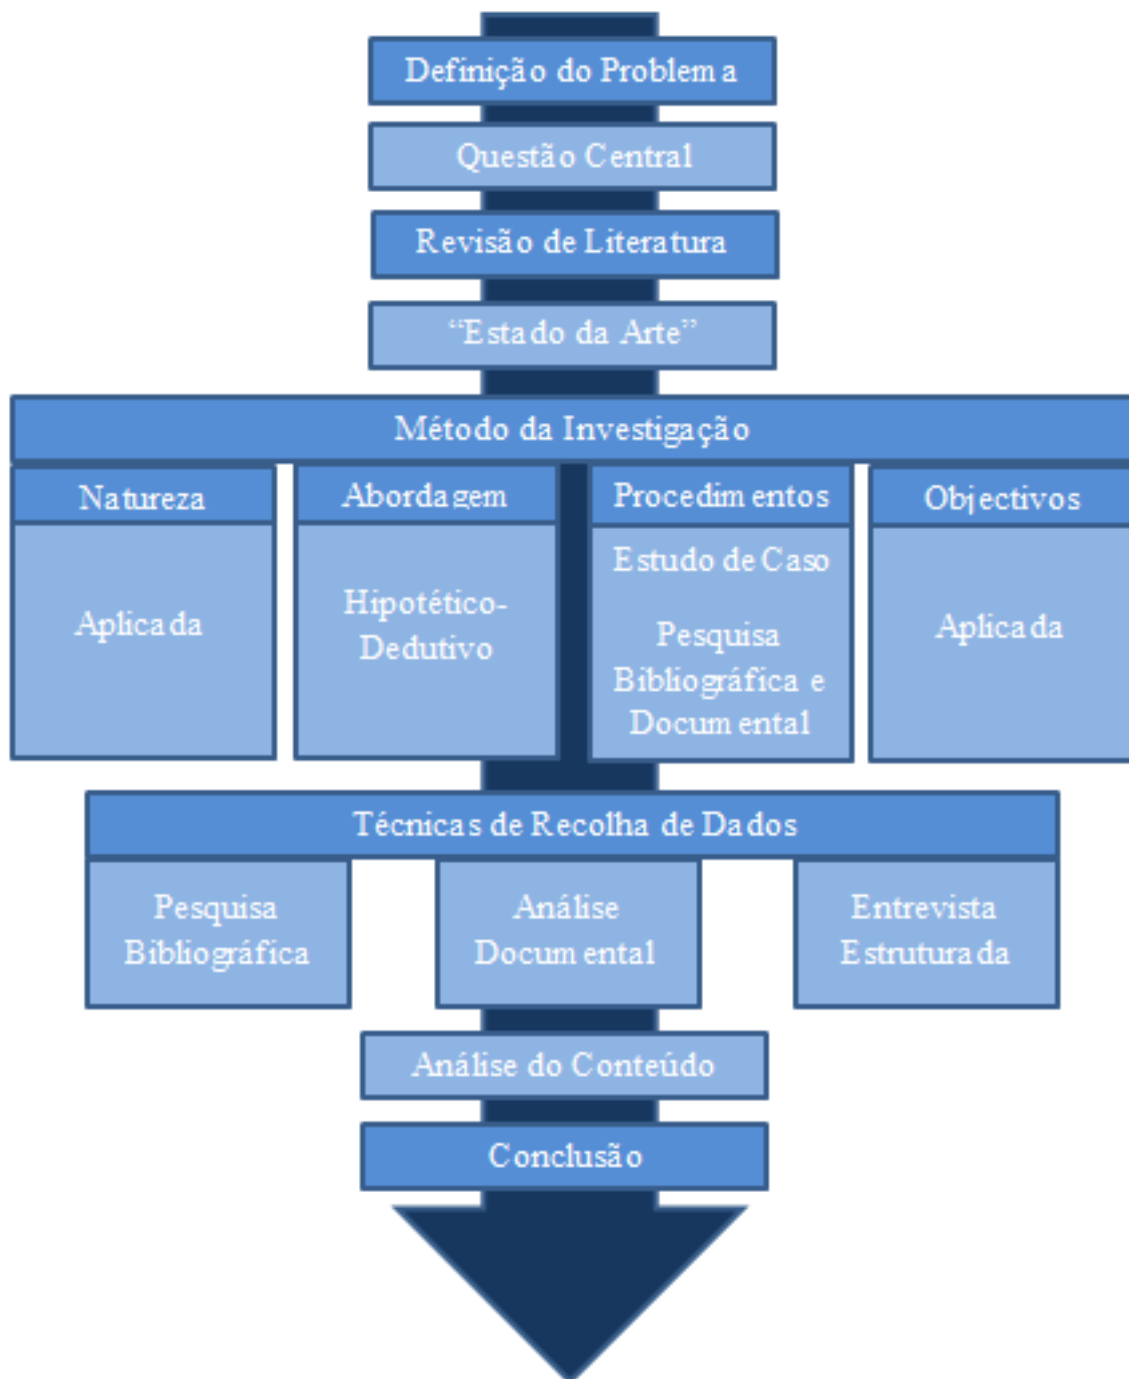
Definição do Problema

Questão Central

Revisão de Literatura

"Estado da Arte"

Método da Investigação

Natureza

Aplicada

Abordagem

Hipotético-Dedutivo

Procedimentos

Estudo de Caso

Pesquisa Bibliográfica e Documental

Objectivos

Aplicada

Técnicas de Recolha de Dados

Pesquisa Bibliográfica

Análise Documental

Entrevista Estruturada

Análise do Conteúdo

Conclusão